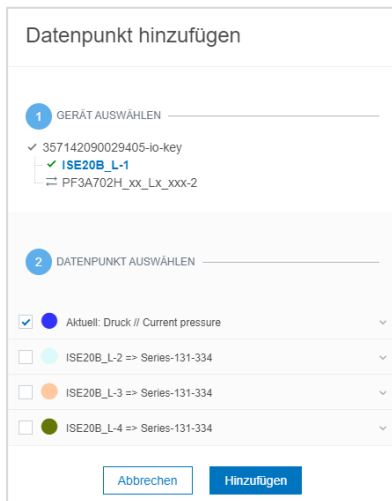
Datenpunkt hinzufügen

1 GERÄT AUSWÄHLEN

✓ 357142090029405-io-key
✓ ISE20B_L-1
⇄ PF3A702H_xx_Lx_xxx-2

2 DATENPUNKT AUSWÄHLEN

Aktuell: Druck // Current pressure

ISE20B_L-2 => Series-131-334

ISE20B_L-3 => Series-131-334

ISE20B_L-4 => Series-131-334

Abbrechen

Hinzufügen